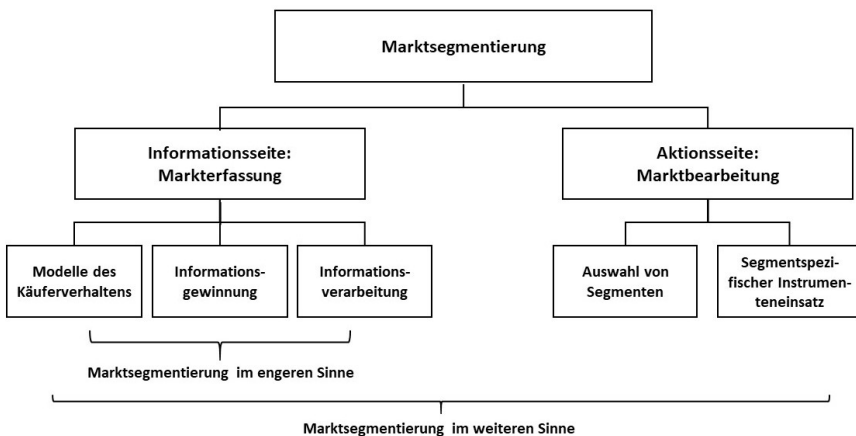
Marktsegmentierung

Informationsseite: Markterfassung

Aktionsseite: Marktbearbeitung

Modelle des Käuferverhaltens

Informations-gewinnung

Informations-verarbeitung

Auswahl von Segmenten

Segmentspezi-fischer Instrumenten-teneinsatz

Marktsegmentierung im engeren Sinne

Marktsegmentierung im weiteren Sinne